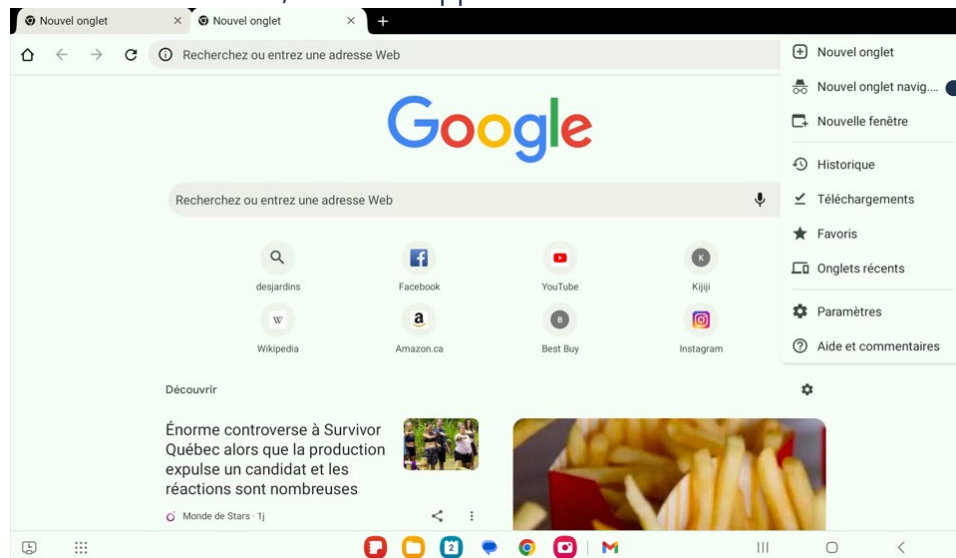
Nouvel onglet ×
Nouvel onglet ×
+

Recherchez ou entrez une adresse Web

Google

Recherchez ou entrez une adresse Web

desjardins
Facebook
YouTube
Kijiji
Wikipedia
Amazon.ca
Best Buy
Instagram

Découvrir

Énorme controverse à Survivor Québec alors que la production expulse un candidat et les réactions sont nombreuses

Monde de Stars · 1j

Nouvel onglet
Nouvel onglet navig....
Nouvelle fenêtre
Historique
Téléchargements
Favoris
Onglets récents
Paramètres
Aide et commentaires